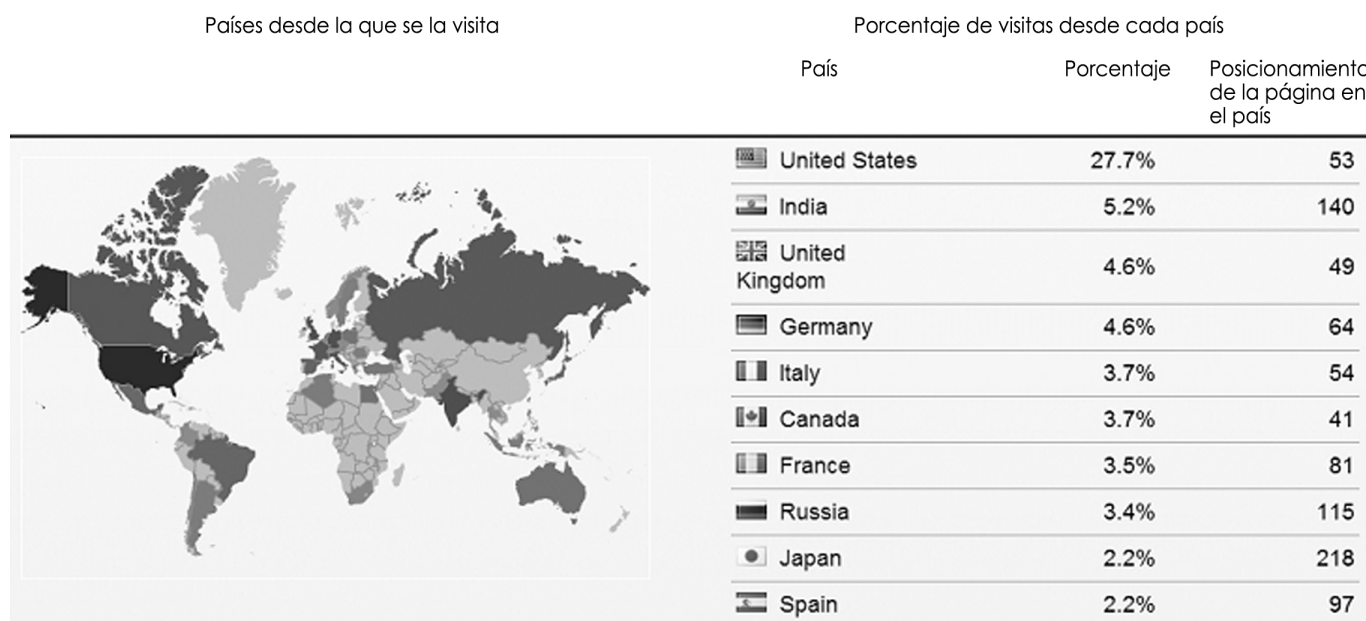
Países desde la que se la visita

Porcentaje de visitas desde cada país

| País | Porcentaje | Posicionamiento de la página en el país |
|---|---|---|
| United States | 27.7% | 53 |
| India | 5.2% | 140 |
| United Kingdom | 4.6% | 49 |
| Germany | 4.6% | 64 |
| Italy | 3.7% | 54 |
| Canada | 3.7% | 41 |
| France | 3.5% | 81 |
| Russia | 3.4% | 115 |
| Japan | 2.2% | 218 |
| Spain | 2.2% | 97 |